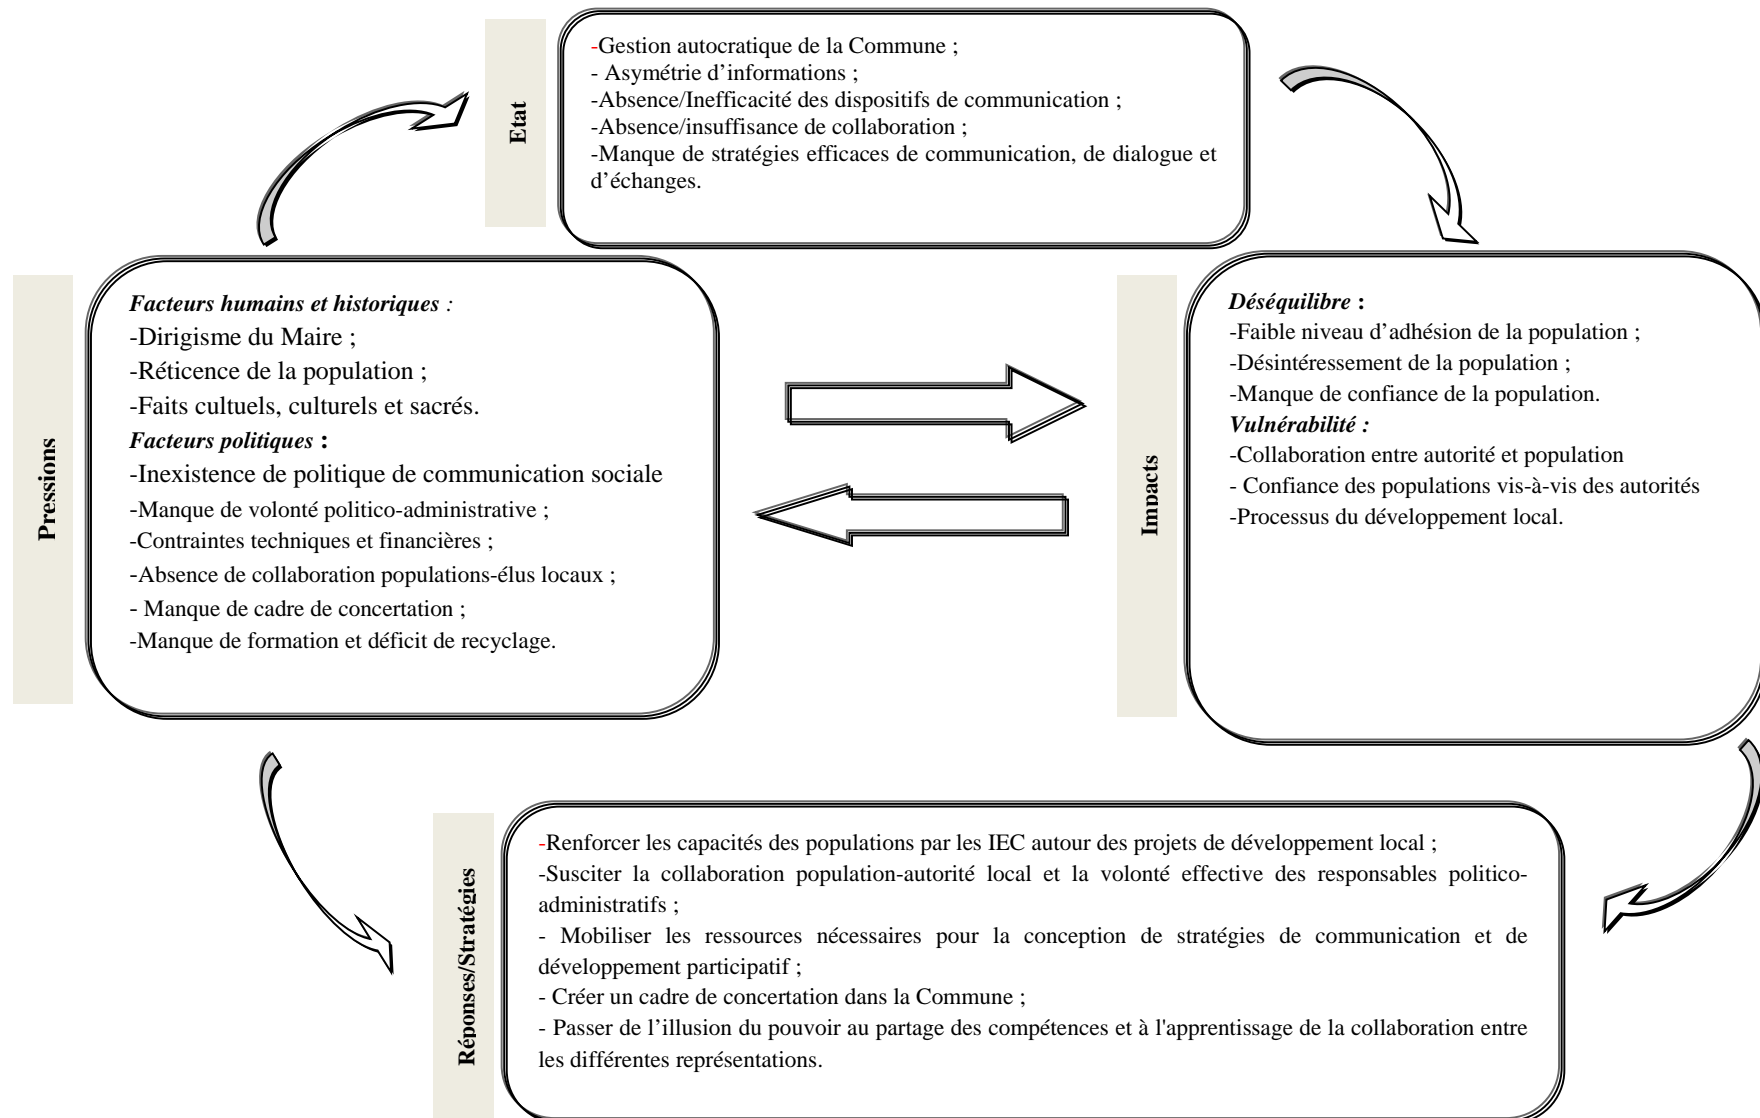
Etat

-Gestion autocratique de la Commune ;
- Asymétrie d'informations ;
-Absence/Inefficacité des dispositifs de communication ;
-Absence/insuffisance de collaboration ;
-Manque de stratégies efficaces de communication, de dialogue et d'échanges.

Pressions

*Facteurs humains et historiques :*
-Dirigisme du Maire ;
-Réticence de la population ;
-Faits cultuels, culturels et sacrés.
*Facteurs politiques* **:**
-Inexistence de politique de communication sociale
-Manque de volonté politico-administrative ;
-Contraintes techniques et financières ;
-Absence de collaboration populations-élus locaux ;
- Manque de cadre de concertation ;
-Manque de formation et déficit de recyclage.

Impacts

*Déséquilibre* **:**
-Faible niveau d'adhésion de la population ;
-Désintéressement de la population ;
-Manque de confiance de la population.
*Vulnérabilité :*
-Collaboration entre autorité et population
- Confiance des populations vis-à-vis des autorités
-Processus du développement local.

Réponses/Stratégies

-Renforcer les capacités des populations par les IEC autour des projets de développement local ;
-Susciter la collaboration population-autorité local et la volonté effective des responsables politico-administratifs ;
- Mobiliser les ressources nécessaires pour la conception de stratégies de communication et de développement participatif ;
- Créer un cadre de concertation dans la Commune ;
- Passer de l'illusion du pouvoir au partage des compétences et à l'apprentissage de la collaboration entre les différentes représentations.